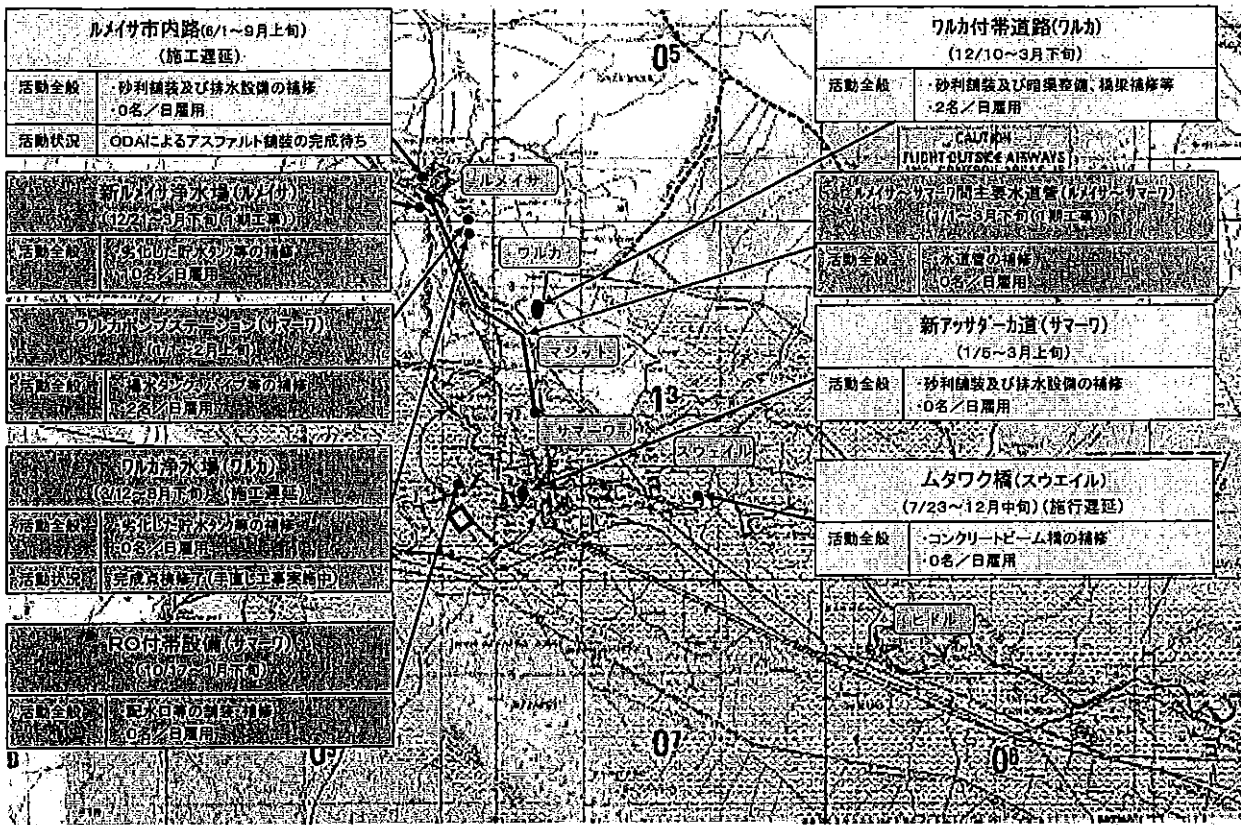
ルメイサ市内路(6/1～9月上旬)
(施工遅延)

| 活動全般 | ・砂利舗装及び排水設備の補修 ・0名／日雇用 |
|---|---|
| 活動状況 | ODAによるアスファルト舗装の完成待ち |

新ルメイサ浄水場(ルメイサ)
(12/21～3月下旬(1期工事))

| 活動全般 | ・劣化した貯水タンク等の補修 ・10名／日雇用 |
|---|---|

ワルカポンプステーション(サマーワ)
(1/ ～2月上旬)

| 活動全般 | ・補水タンク、パイプ等の補修 ・12名／日雇用 |
|---|---|

ワルカ浄水場(ワルカ)
(3/12～8月下旬)(施工遅延)

| 活動全般 | ・劣化した貯水タンク等の補修 ・0名／日雇用 |
|---|---|
| 活動状況 | 完成見積修了(手直し工事実施中) |

RO付帯設備(サマーワ)
(10/17～1月下旬)

| 活動全般 | ・配水口等の制御・補修 ・0名／日雇用 |
|---|---|

ワルカ付帯道路(ワルカ)
(12/10～3月下旬)

| 活動全般 | ・砂利舗装及び暗渠整備、橋梁補修等 ・2名／日雇用 |
|---|---|

CAUTION
FLIGHT OUTSIDE AIRWAYS

ルメイサ～サマーワ間主要水道管(ルメイサ～サマーワ)
(1/ ～3月下旬(1期工事))

| 活動全般 | ・水道管の補修 ・0名／日雇用 |
|---|---|

新アッサダーカ道(サマーワ)
(1/5～3月上旬)

| 活動全般 | ・砂利舗装及び排水設備の補修 ・0名／日雇用 |
|---|---|

ムタワク橋(スウエイル)
(7/23～12月中旬)(施行遅延)

| 活動全般 | ・コンクリートビーム橋の補修 ・0名／日雇用 |
|---|---|

ルメイサ
ワルカ
マジッド
サマーワ
スウェイル
ヒドル
05
13
07
08